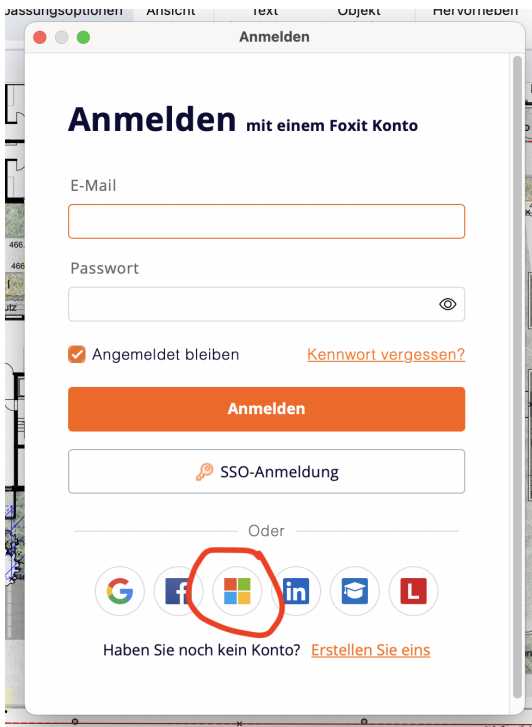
passungsoptionen Ansicht Text Objekt Hervorheben

Anmelden

Anmelden mit einem Foxit Konto

E-Mail

Passwort

Angemeldet bleiben

Kennwort vergessen?

Anmelden

SSO-Anmeldung

Oder

Haben Sie noch kein Konto? Erstellen Sie eins